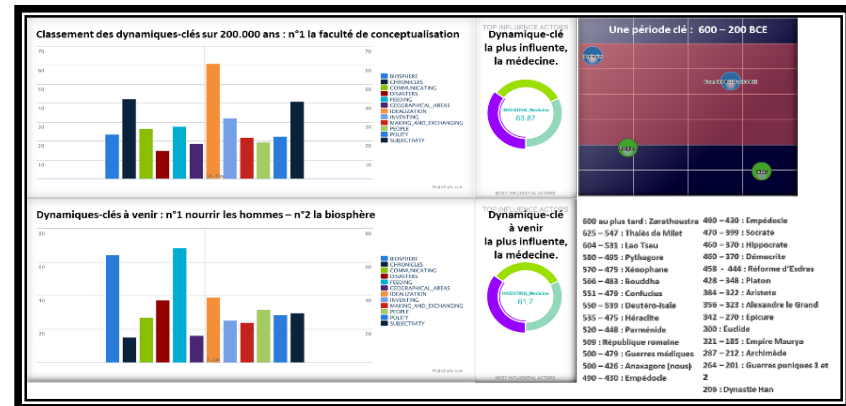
Classement des dynamiques-clés sur 200.000 ans : n°1 la faculté de conceptualisation

70
60
50
40
30
20
10

BIOSPHERE
CHRONICLES
COMMUNICATING
DISASTERS
FEEDING
GEOGRAPHICAL_AREAS
IDEALIZATION
INVENTING
MAKING_AND_EXCHANGING
PEOPLE
POLITY
SUBJECTIVITY

Highcharts.com

TOP INFLUENCE ACTORS
Dynamique-clé la plus influente, la médecine.
INVENTING_Medecine
63.87
MOST INFLUENTIAL ACTORS

Une période clé : 600 – 200 BCE

Dynamiques-clés à venir : n°1 nourrir les hommes – n°2 la biosphère

80
60
40
20

BIOSPHERE
CHRONICLES
COMMUNICATING
DISASTERS
FEEDING
GEOGRAPHICAL_AREAS
IDEALIZATION
INVENTING
MAKING_AND_EXCHANGING
PEOPLE
POLITY
SUBJECTIVITY

Highcharts.com

TOP INFLUENCE ACTORS
Dynamique-clé à venir la plus influente, la médecine.
INVENTING_Medecine
61.7
MOST INFLUENTIAL ACTORS

600 au plus tard : Zarathoustra
625 – 547 : Thalès de Milet
604 – 531 : Lao Tseu
580 – 495 : Pythagore
570 – 475 : Xénophane
566 – 483 : Bouddha
551 – 479 : Confucius
550 – 539 : Deutéro-Isaïe
535 – 475 : Héraclite
520 – 448 : Parménide
509 : République romaine
500 – 479 : Guerres médiques
500 – 426 : Anaxagore (nous)
490 – 430 : Empédocle

490 – 430 : Empédocle
470 – 399 : Socrate
460 – 370 : Hippocrate
460 – 370 : Démocrite
458 - 444 : Réforme d'Esdras
428 – 348 : Platon
384 – 322 : Aristote
356 – 323 : Alexandre le Grand
342 – 270 : Epicure
300 : Euclide
321 – 185 : Empire Maurya
287 – 212 : Archimède
264 – 201 : Guerres puniques 1 et 2
206 : Dynastie Han